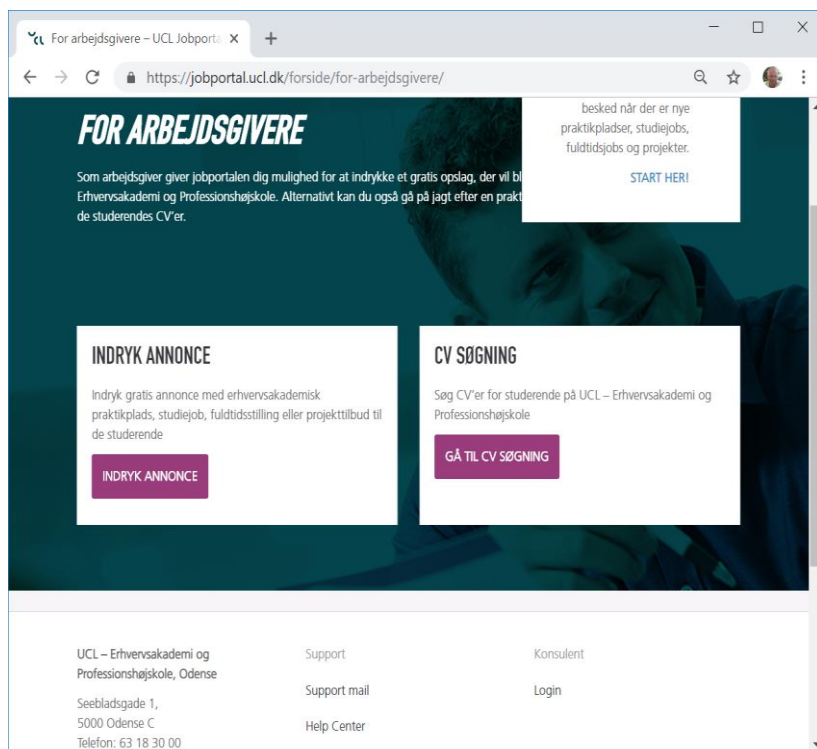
For arbejdsgivere – UCL Jobporta ×

https://jobportal.ucl.dk/forside/for-arbejdsgivere/

FOR ARBEJDSGIVERE

Som arbejdsgiver giver jobportalen dig mulighed for at indrykke et gratis opslag, der vil bl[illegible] Erhvervsakademi og Professionshøjskole. Alternativt kan du også gå på jagt efter en prakt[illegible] de studerendes CV'er.

besked når der er nye praktikpladser, studiejobs, fuldtidsjobs og projekter.

START HER!

INDRYK ANNONCE

Indryk gratis annonce med erhvervsakademisk praktikplads, studiejob, fuldtidsstilling eller projekttilbud til de studerende

INDRYK ANNONCE

CV SØGNING

Søg CV'er for studerende på UCL – Erhvervsakademi og Professionshøjskole

GÅ TIL CV SØGNING

UCL – Erhvervsakademi og Professionshøjskole, Odense

Seebladsgade 1,
5000 Odense C
Telefon: 63 18 30 00

Support

Support mail

Help Center

Konsulent

Login